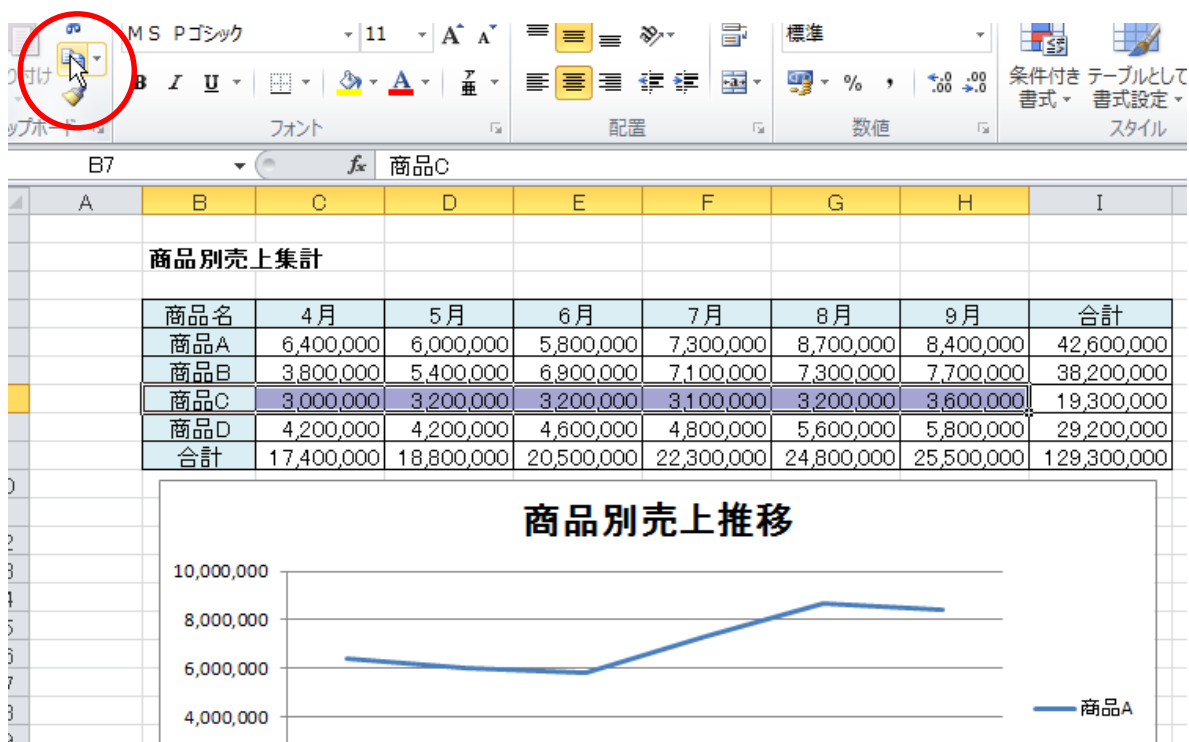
MS Pゴシック 11 A A 標準

り付け B I U A 条件付き書式 テーブルとして書式設定

ップボード フォント 配置 数値 スタイル

B7 fx 商品C

A B C D E F G H I

商品別売上集計

| 商品名 | 4月 | 5月 | 6月 | 7月 | 8月 | 9月 | 合計 |
|---|---|---|---|---|---|---|---|
| 商品A | 6,400,000 | 6,000,000 | 5,800,000 | 7,300,000 | 8,700,000 | 8,400,000 | 42,600,000 |
| 商品B | 3,800,000 | 5,400,000 | 6,900,000 | 7,100,000 | 7,300,000 | 7,700,000 | 38,200,000 |
| 商品C | 3,000,000 | 3,200,000 | 3,200,000 | 3,100,000 | 3,200,000 | 3,600,000 | 19,300,000 |
| 商品D | 4,200,000 | 4,200,000 | 4,600,000 | 4,800,000 | 5,600,000 | 5,800,000 | 29,200,000 |
| 合計 | 17,400,000 | 18,800,000 | 20,500,000 | 22,300,000 | 24,800,000 | 25,500,000 | 129,300,000 |

商品別売上推移

10,000,000
8,000,000
6,000,000
4,000,000

商品A